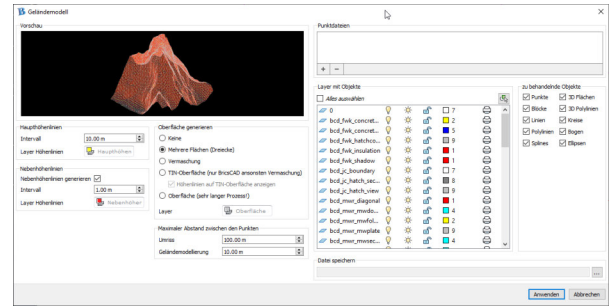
Geländemodell

Vorschau

Haupthöhenlinien
Intervall 10.00 m
Layer Höhenlinien Haupthöhen

Nebenhöhenlinien
Nebenhöhenlinien generieren ☑
Intervall 1.00 m
Layer Höhenlinien Nebenhöhen

Oberfläche generieren
Keine
Mehrere Flächen (Dreiecke)
Vermaschung
TIN-Oberfläche (nur BricsCAD ansonsten Vermaschung)
Höhenlinien auf TIN-Oberfläche anzeigen
Oberfläche (sehr langer Prozess!)
Layer Oberfläche

Maximaler Abstand zwischen den Punkten
Umriss 100.00 m
Geländemodellierung 10.00 m

Punktdateien

+ −

Layer mit Objekte
Alles auswählen

| Layer | | | | Farbe |
|---|---|---|---|---|
| 0 | | | | 7 |
| bcd_fwk_concret... | | | | 2 |
| bcd_fwk_concret... | | | | 5 |
| bcd_fwk_hatchco... | | | | 9 |
| bcd_fwk_insulation | | | | 1 |
| bcd_fwk_shadow | | | | 1 |
| bcd_jc_boundary | | | | 7 |
| bcd_jc_hatch_sec... | | | | 8 |
| bcd_jc_hatch_view | | | | 9 |
| bcd_mwr_diagonal | | | | 1 |
| bcd_mwr_mvdo... | | | | 4 |
| bcd_mwr_mvfol... | | | | 2 |
| bcd_mwr_mvplate | | | | 9 |
| bcd_mwr_mvsec... | | | | 4 |

zu behandelnde Objekte
☑ Punkte ☑ 3D Flächen
☑ Blöcke ☑ 3D Polylinien
☑ Linien ☑ Kreise
☑ Polylinien ☑ Bogen
☑ Splines ☑ Ellipsen

Datei speichern
...

Anwenden Abbrechen